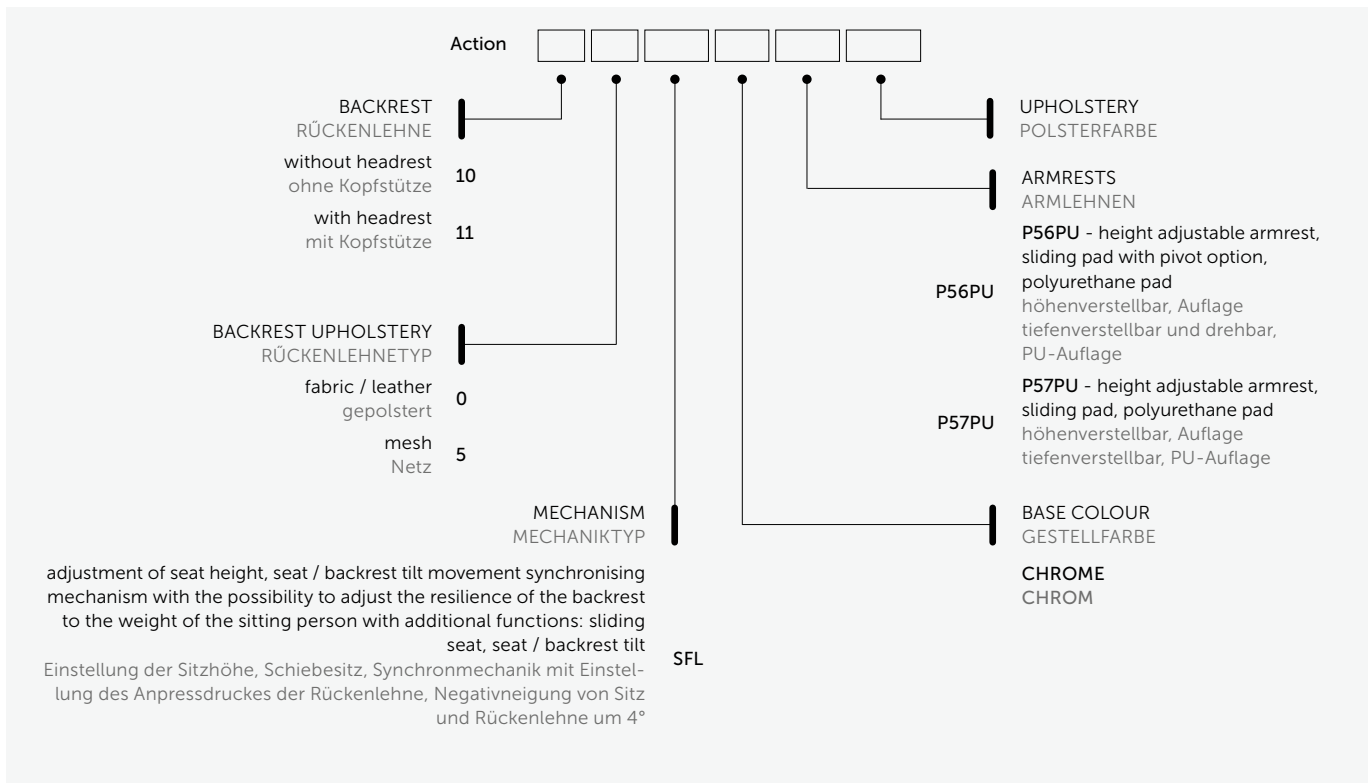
Action

BACKREST
RÜCKENLEHNE

without headrest
ohne Kopfstütze
10

with headrest
mit Kopfstütze
11

BACKREST UPHOLSTERY
RÜCKENLEHNETYP

fabric / leather
gepolstert
0

mesh
Netz
5

MECHANISM
MECHANIKTYP

adjustment of seat height, seat / backrest tilt movement synchronising mechanism with the possibility to adjust the resilience of the backrest to the weight of the sitting person with additional functions: sliding seat, seat / backrest tilt
Einstellung der Sitzhöhe, Schiebesitz, Synchronmechanik mit Einstellung des Anpressdruckes der Rückenlehne, Negativneigung von Sitz und Rückenlehne um 4°
SFL

UPHOLSTERY
POLSTERFARBE

ARMRESTS
ARMLEHNEN

P56PU
P56PU - height adjustable armrest, sliding pad with pivot option, polyurethane pad
höhenverstellbar, Auflage tiefenverstellbar und drehbar, PU-Auflage

P57PU
P57PU - height adjustable armrest, sliding pad, polyurethane pad
höhenverstellbar, Auflage tiefenverstellbar, PU-Auflage

BASE COLOUR
GESTELLFARBE

CHROME
CHROM